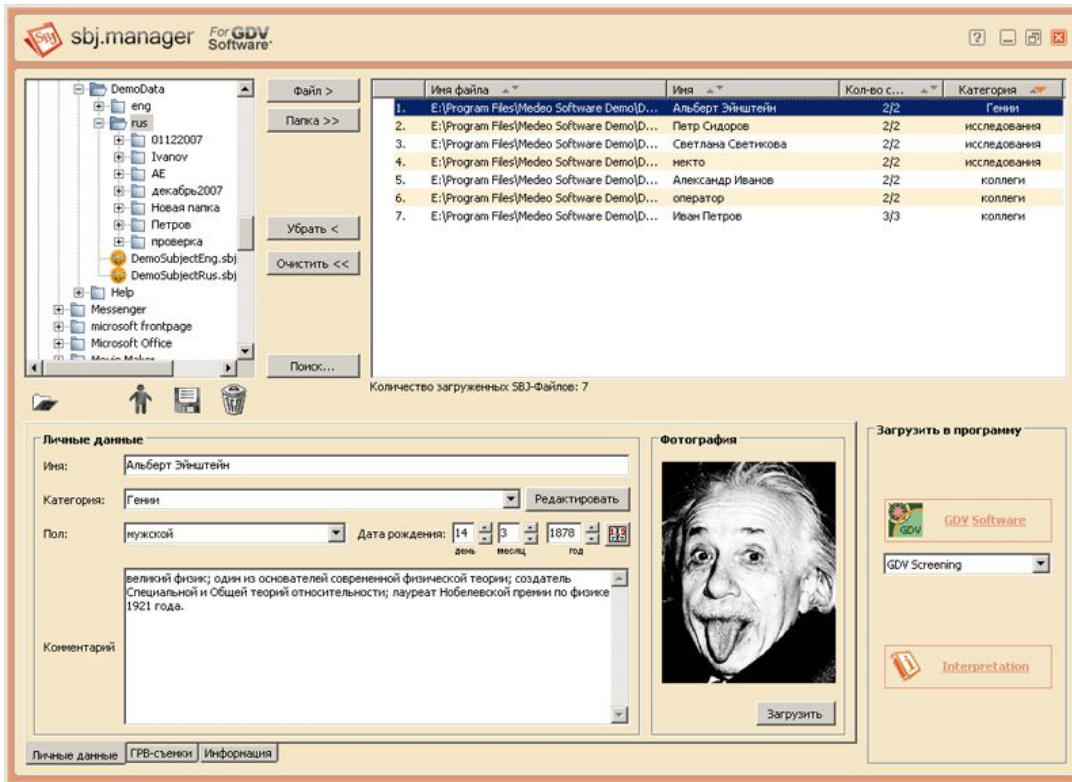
sbj.manager For GDV Software

DemoData
eng
rus
01122007
Ivanov
AE
декабрь2007
Новая папка
Петров
проверка
DemoSubjectEng.sbj
DemoSubjectRus.sbj
Help
Messenger
microsoft frontpage
Microsoft Office
Movie Maker

Файл >
Папка >>
Убрать <
Очистить <<
Поиск...

| | Имя файла | Имя | Кол-во с... | Категория |
|---|---|---|---|---|
| 1. | E:\Program Files\Medeo Software Demo\D... | Альберт Эйнштейн | 2/2 | Гении |
| 2. | E:\Program Files\Medeo Software Demo\D... | Петр Сидоров | 2/2 | исследования |
| 3. | E:\Program Files\Medeo Software Demo\D... | Светлана Светикова | 2/2 | исследования |
| 4. | E:\Program Files\Medeo Software Demo\D... | некто | 2/2 | исследования |
| 5. | E:\Program Files\Medeo Software Demo\D... | Александр Иванов | 2/2 | коллеги |
| 6. | E:\Program Files\Medeo Software Demo\D... | оператор | 2/2 | коллеги |
| 7. | E:\Program Files\Medeo Software Demo\D... | Иван Петров | 3/3 | коллеги |

Количество загруженных SBJ-Файлов: 7

Личные данные
Имя: Альберт Эйнштейн
Категория: Гении
Редактировать
Пол: мужской
Дата рождения: 14 день 3 месяц 1878 год
великий физик; один из основателей современной физической теории; создатель Специальной и Общей теорий относительности; лауреат Нобелевской премии по физике 1921 года.
Комментарий

Фотография
Загрузить

Загрузить в программу
GDV Software
GDV Screening
Interpretation

Личные данные | ГРВ-съемки | Информация